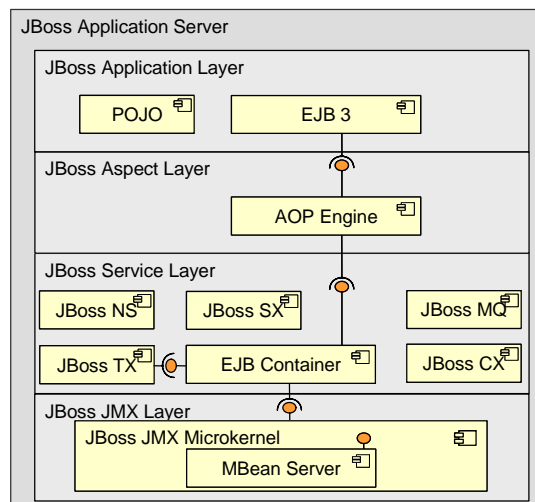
JBoss Application Server

JBoss Application Layer

POJO

EJB 3

JBoss Aspect Layer

AOP Engine

JBoss Service Layer

JBoss NS

JBoss SX

JBoss MQ

JBoss TX

EJB Container

JBoss CX

JBoss JMX Layer

JBoss JMX Microkernel

MBean Server